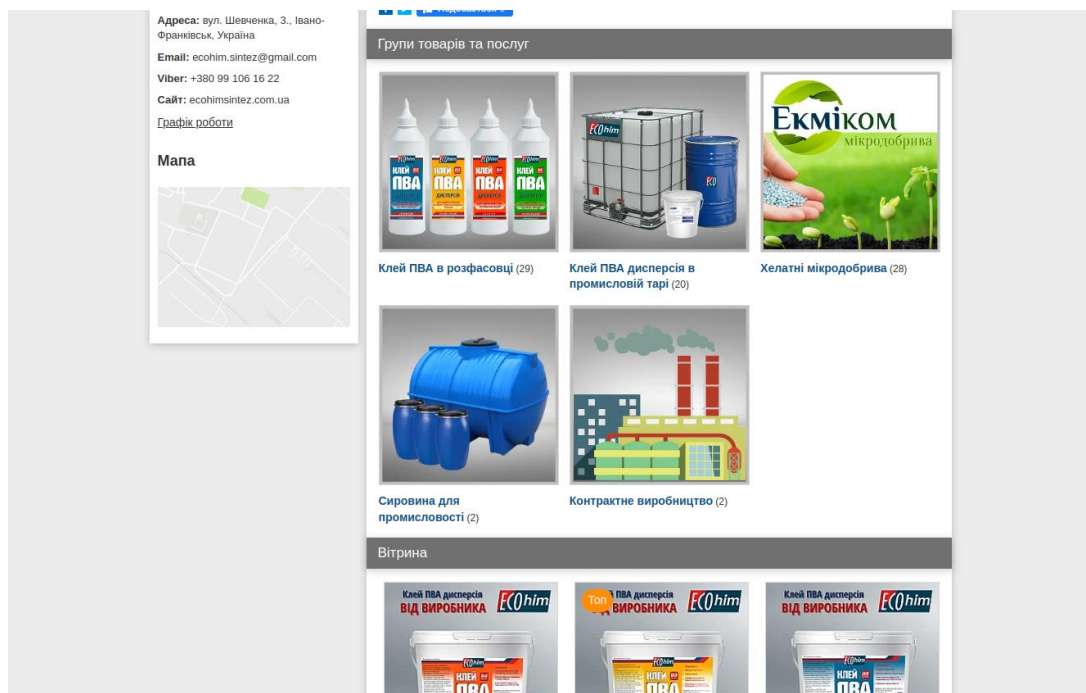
Адреса: вул. Шевченка, 3., Івано-Франківськ, Україна

Email: ecohim.sintez@gmail.com

Viber: +380 99 106 16 22

Сайт: ecohimsintez.com.ua

Графік роботи

Мапа

Групи товарів та послуг

Клей ПВА в розфасовці (29)

Клей ПВА дисперсія в промисловій тарі (20)

Екміком мікродобрива

Хелатні мікродобрива (28)

Сировина для промисловості (2)

Контрактне виробництво (2)

Вітрина

Клей ПВА дисперсія ВІД ВИРОБНИКА ECOhim

Топ

Клей ПВА дисперсія ВІД ВИРОБНИКА ECOhim

Клей ПВА дисперсія ВІД ВИРОБНИКА ECOhim